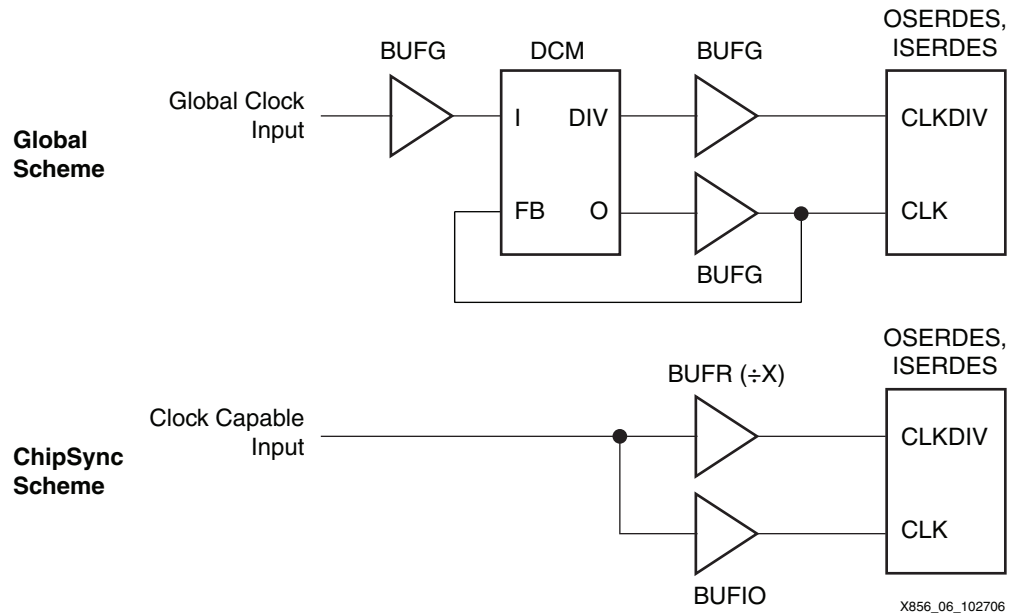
Global Scheme

Global Clock Input

BUFG

DCM

I

DIV

FB

O

BUFG

BUFG

OSERDES, ISERDES

CLKDIV

CLK

ChipSync Scheme

Clock Capable Input

BUFR (÷X)

BUFIO

OSERDES, ISERDES

CLKDIV

CLK

X856_06_102706